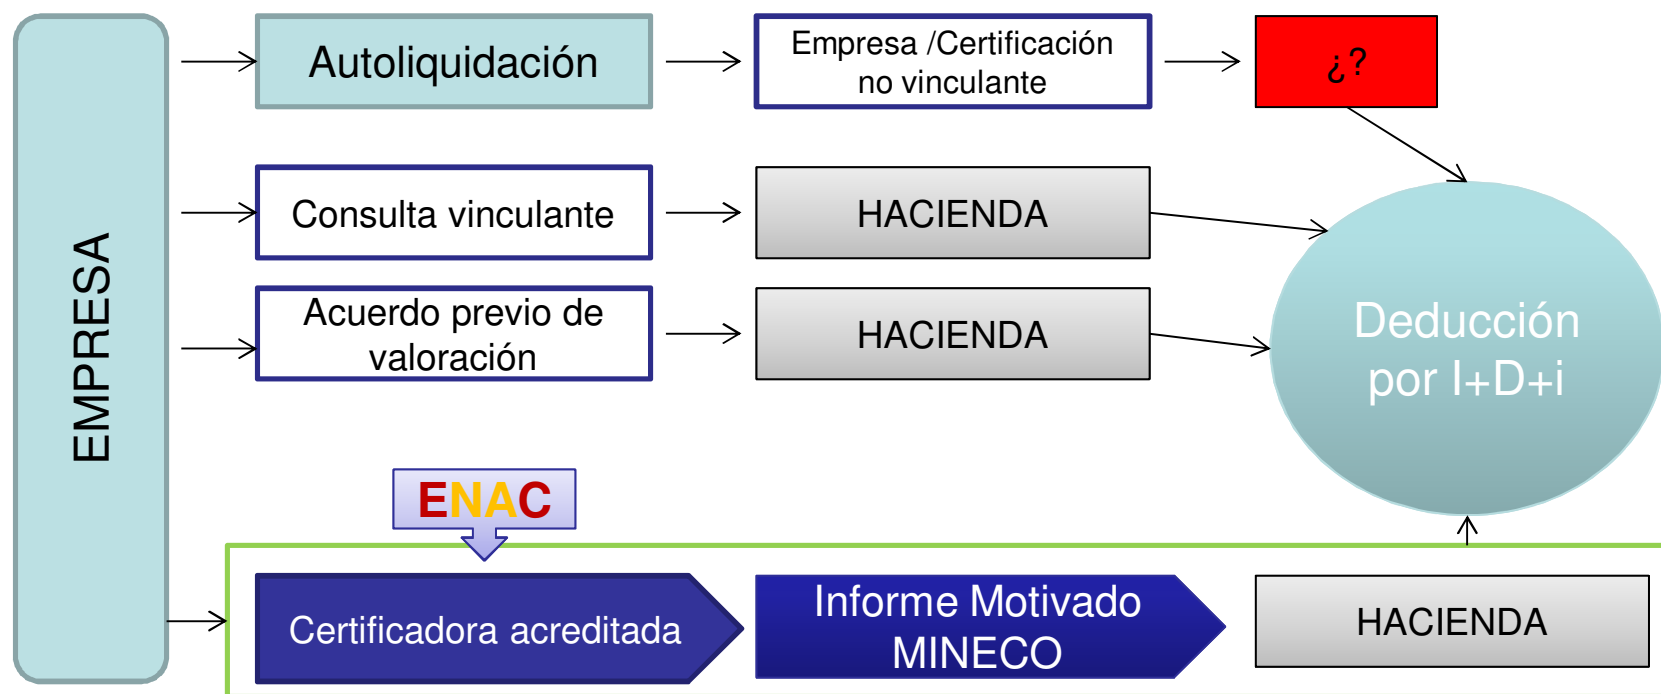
EMPRESA

Autoliquidación

Empresa /Certificación no vinculante

¿?

Consulta vinculante

HACIENDA

Acuerdo previo de valoración

HACIENDA

Deducción por I+D+i

ENAC

Certificadora acreditada

Informe Motivado MINECO

HACIENDA